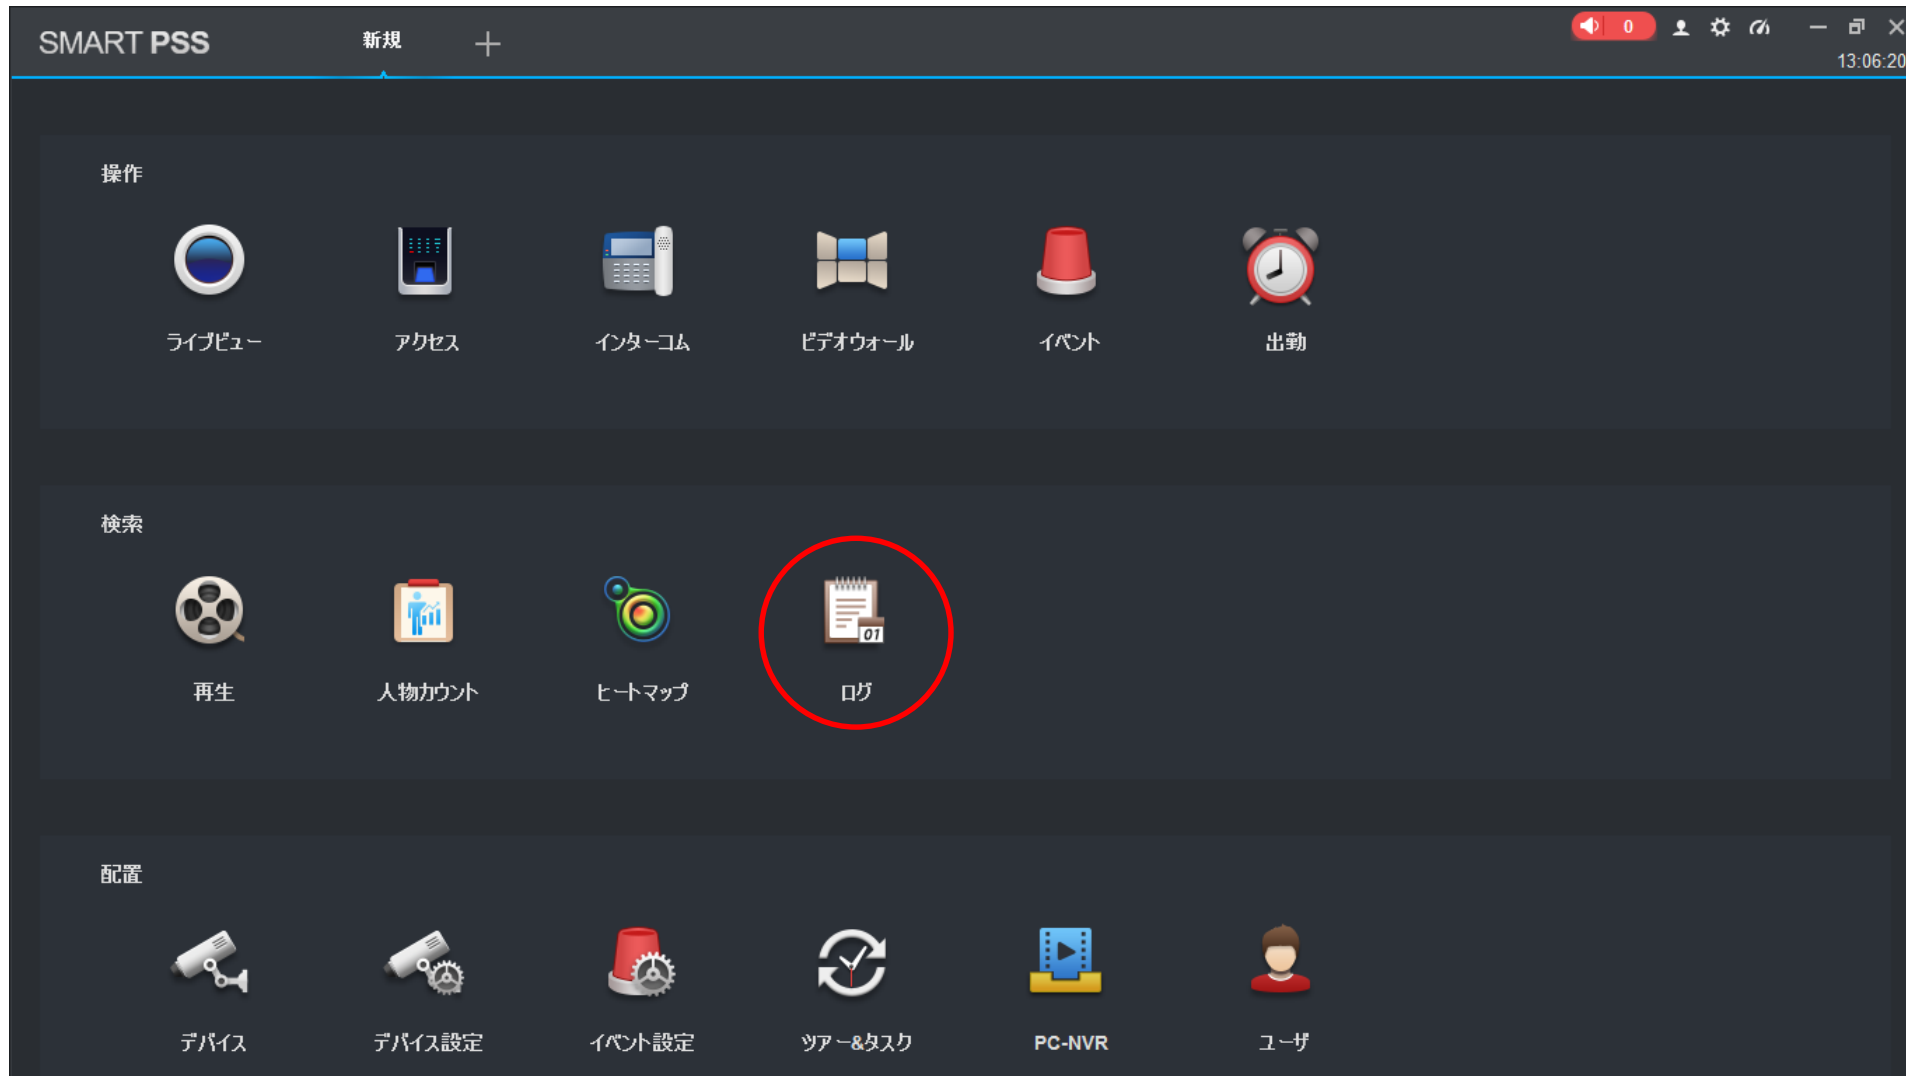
SMART PSS 新規 +

0

13:06:20

操作

ライブビュー

アクセス

インターコム

ビデオウォール

イベント

出勤

検索

再生

人物カウント

ヒートマップ

01

ログ

配置

デバイス

デバイス設定

イベント設定

ツアー&タスク

PC-NVR

ユーザ